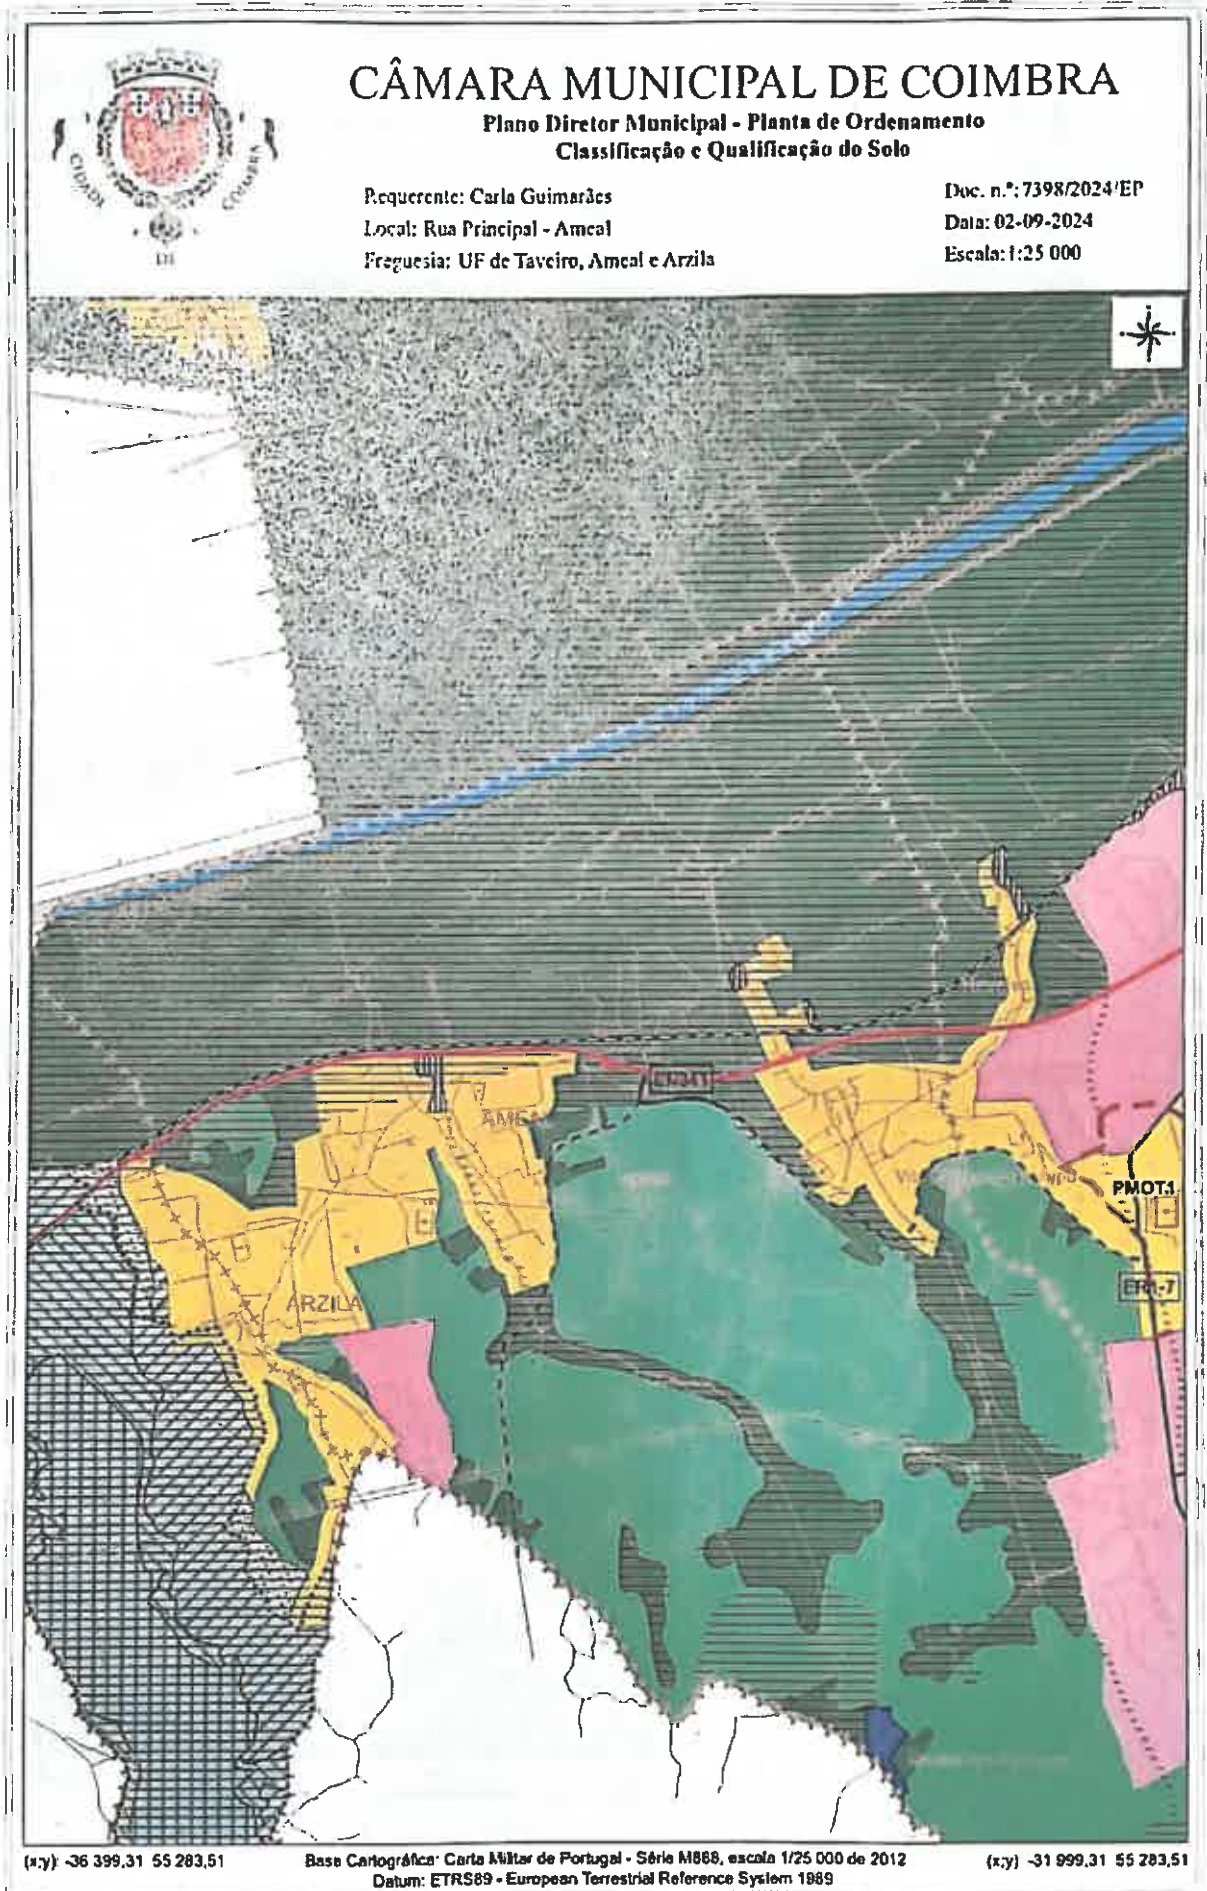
CIDADE DE COIMBRA

CÂMARA MUNICIPAL DE COIMBRA
Plano Diretor Municipal - Planta de Ordenamento
Classificação e Qualificação do Solo

Requerente: Carla Guimarães
Local: Rua Principal - Ameal
Freguesia: UF de Taveiro, Ameal e Arzila

Doc. n.º: 7398/2024/EP
Data: 02-09-2024
Escala: 1:25 000

AMEAL

ARZILA

PMOT.1

ER1-7

(x;y): -36 399,31 55 283,51

Base Cartográfica: Carta Militar de Portugal - Série M888, escala 1/25 000 de 2012
Datum: ETRS89 - European Terrestrial Reference System 1989

(x;y) -31 999,31 55 283,51